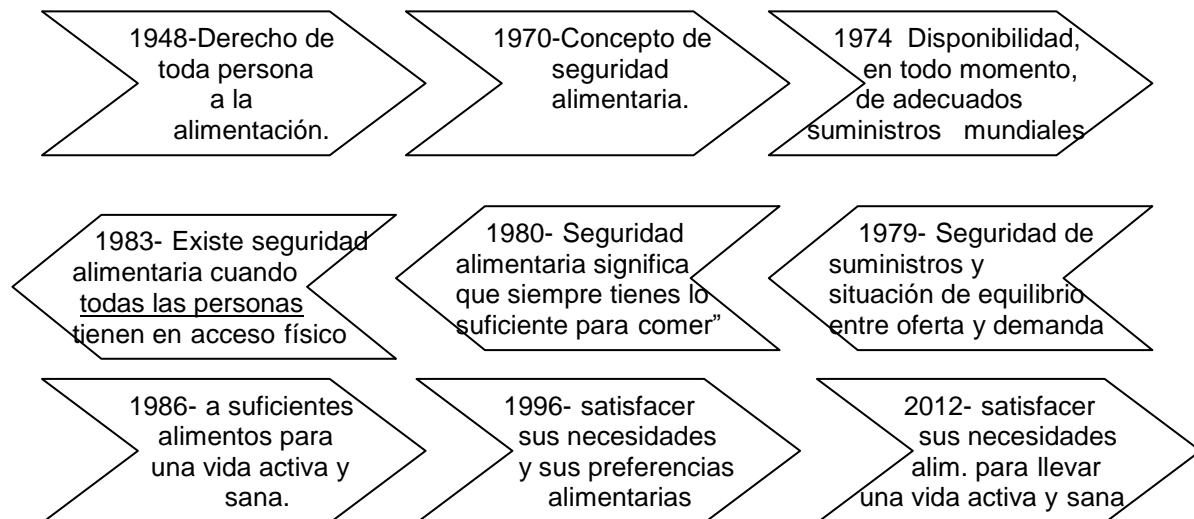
1948-Derecho de toda persona a la alimentación.

1970-Concepto de seguridad alimentaria.

1974 Disponibilidad, en todo momento, de adecuados suministros mundiales

1983- Existe seguridad alimentaria cuando todas las personas tienen en acceso físico

1980- Seguridad alimentaria significa que siempre tienes lo suficiente para comer"

1979- Seguridad de suministros y situación de equilibrio entre oferta y demanda

1986- a suficientes alimentos para una vida activa y sana.

1996- satisfacer sus necesidades y sus preferencias alimentarias

2012- satisfacer sus necesidades alim. para llevar una vida activa y sana